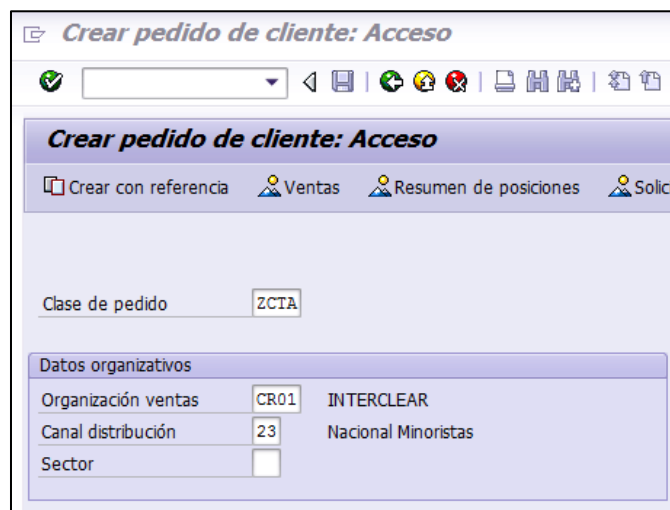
Crear pedido de cliente: Acceso

Crear pedido de cliente: Acceso

Crear con referencia   Ventas   Resumen de posiciones   Solic

Clase de pedido   ZCTA

Datos organizativos

Organización ventas   CR01   INTERCLEAR
Canal distribución   23   Nacional Minoristas
Sector